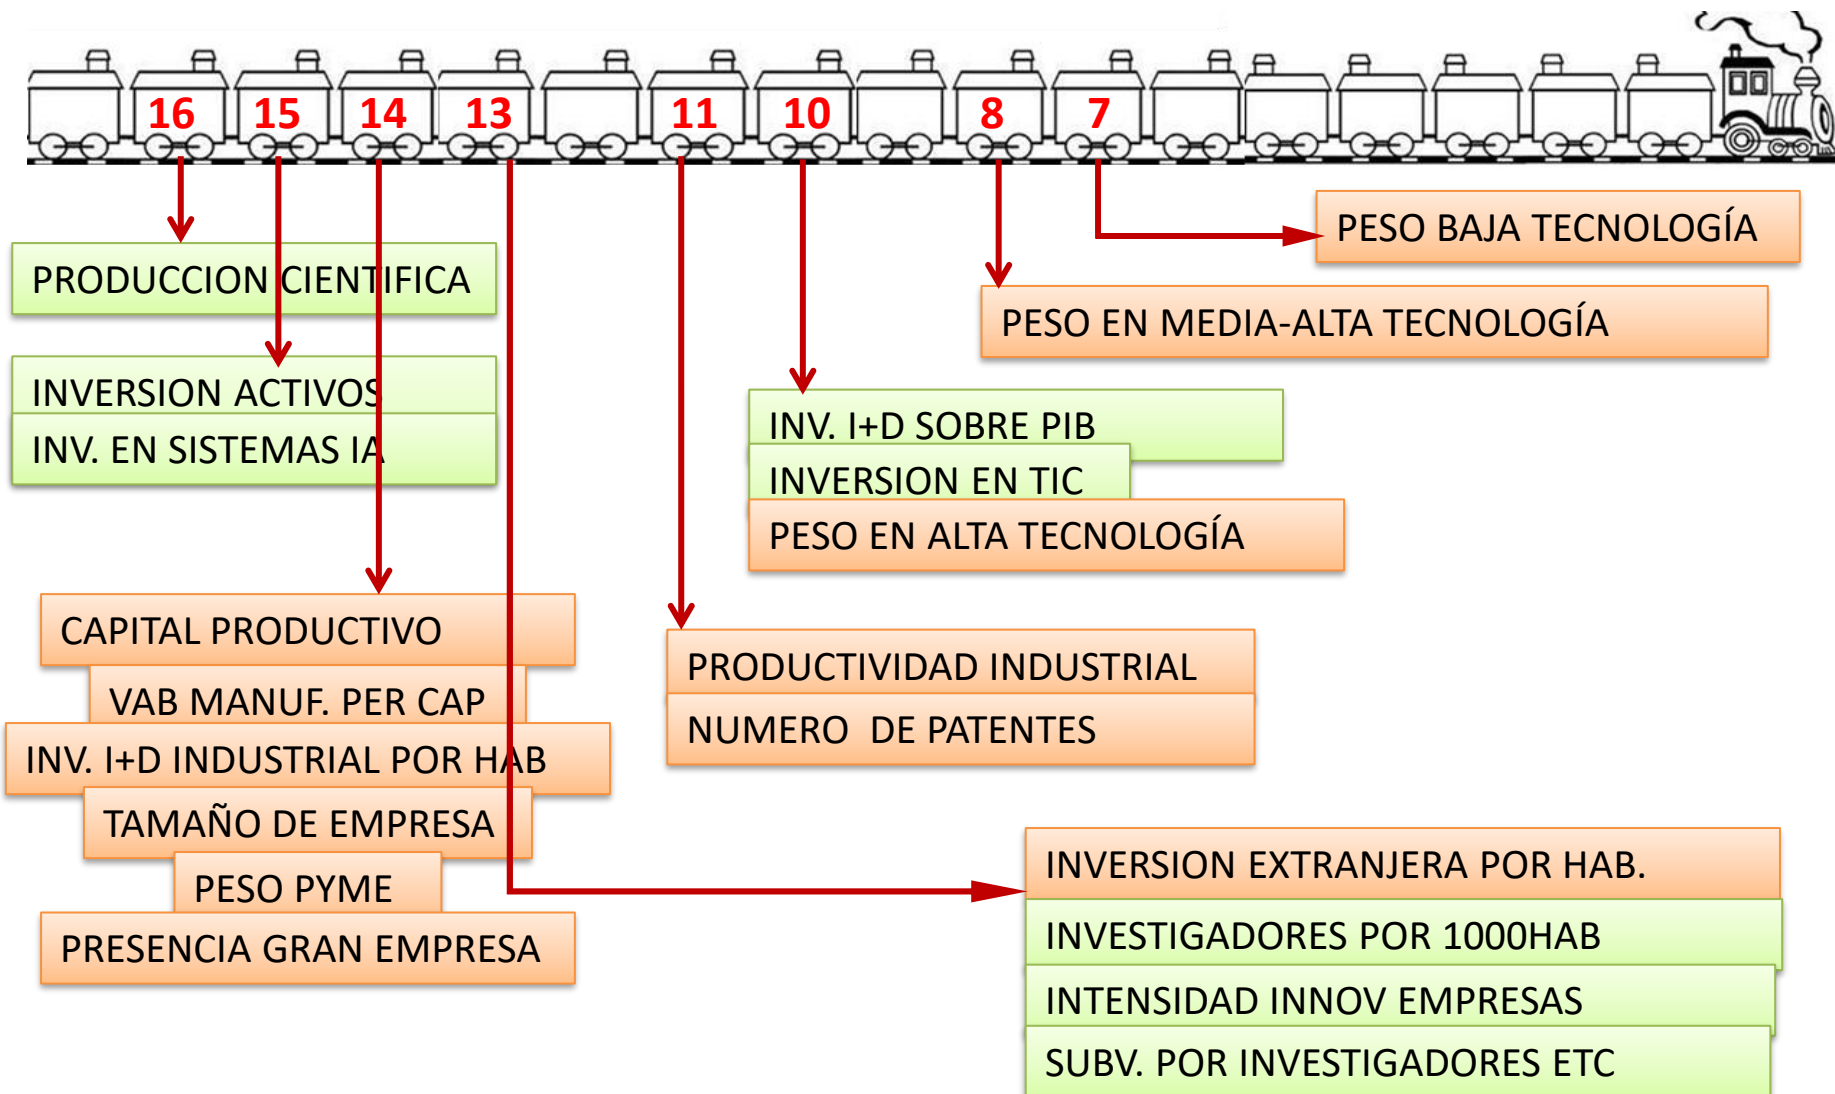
16 15 14 13 11 10 8 7

PESO BAJA TECNOLOGÍA

PESO EN MEDIA-ALTA TECNOLOGÍA

PRODUCCION CIENTIFICA

INVERSION ACTIVOS

INV. EN SISTEMAS IA

INV. I+D SOBRE PIB

INVERSION EN TIC

PESO EN ALTA TECNOLOGÍA

CAPITAL PRODUCTIVO

VAB MANUF. PER CAP

INV. I+D INDUSTRIAL POR HAB

TAMAÑO DE EMPRESA

PESO PYME

PRESENCIA GRAN EMPRESA

PRODUCTIVIDAD INDUSTRIAL

NUMERO DE PATENTES

INVERSION EXTRANJERA POR HAB.

INVESTIGADORES POR 1000HAB

INTENSIDAD INNOV EMPRESAS

SUBV. POR INVESTIGADORES ETC